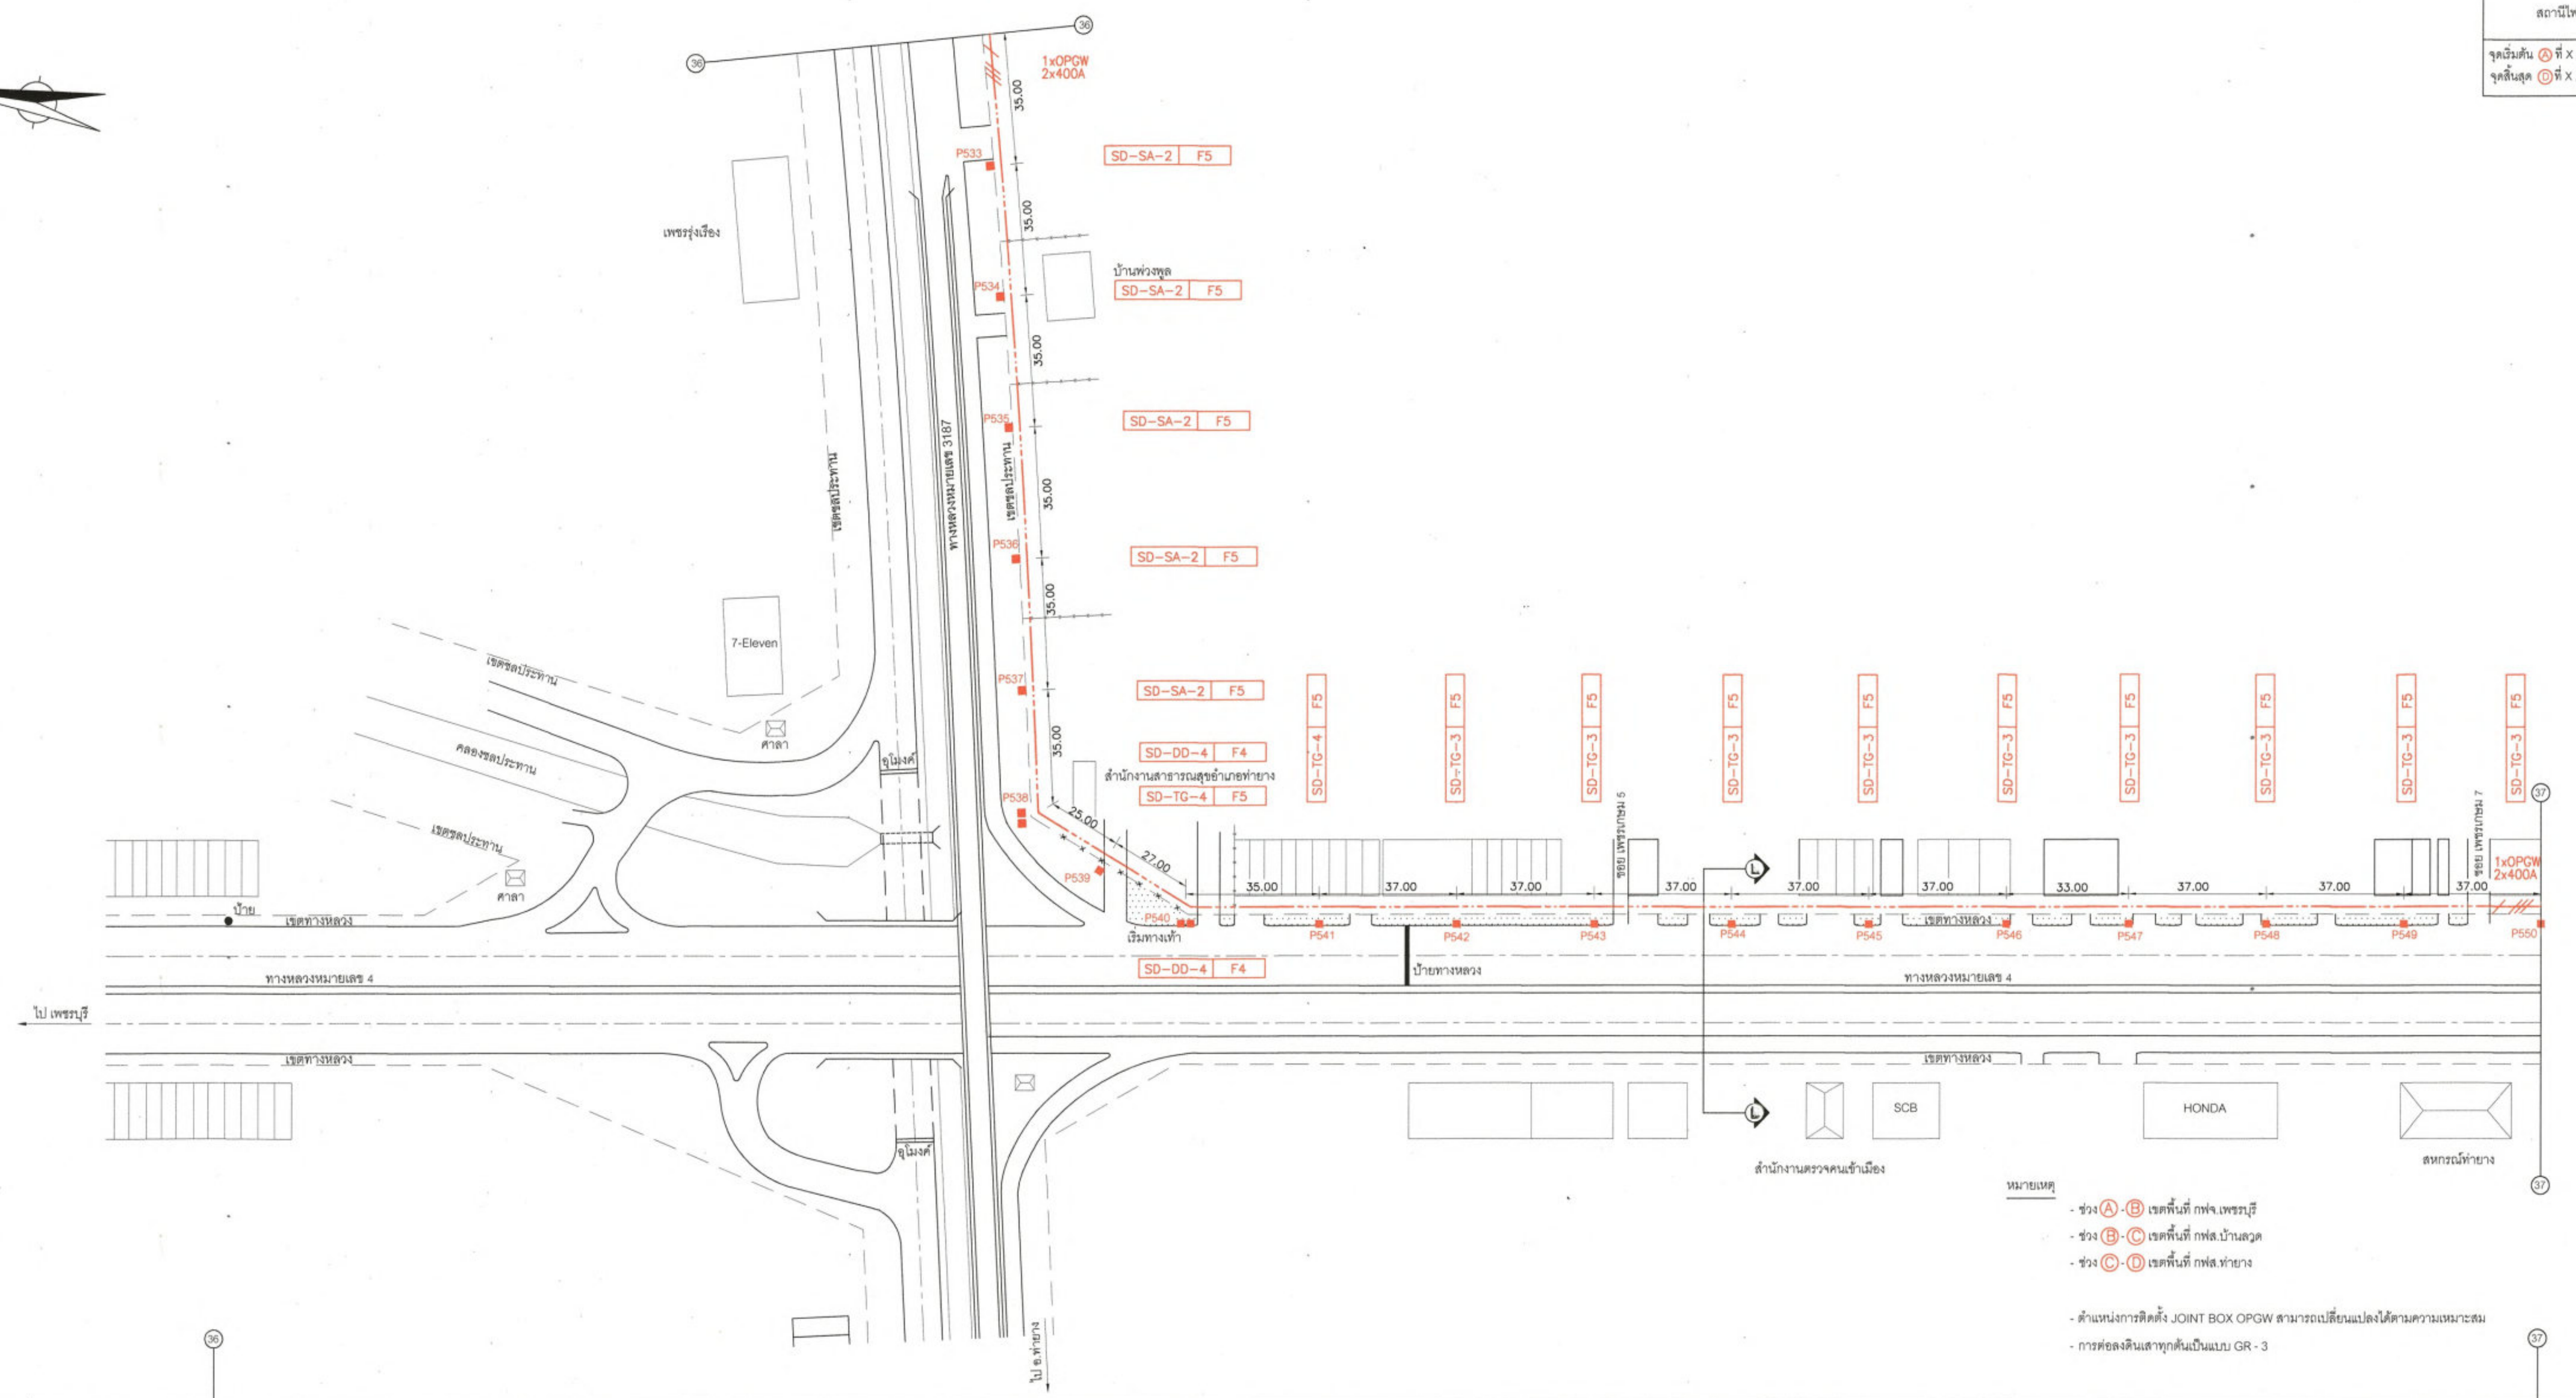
สถานีไฟ

จุดเริ่มต้น Ⓐ ที่ X
จุดสิ้นสุด Ⓓ ที่ X

36

36

1xOPGW
2x400A

35.00

P533

SD-SA-2 | F5

35.00

เพชรรุ่งเรือง

บ้านพ่วงพูล

P534

SD-SA-2 | F5

35.00

P535

SD-SA-2 | F5

เขตชลประทาน

ทางหลวงหมายเลข 3187

เขตชลประทาน

35.00

P536

SD-SA-2 | F5

35.00

7-Eleven

เขตชลประทาน

P537

SD-SA-2 | F5

35.00

ศาลา

คลองชลประทาน

ยูโมงค์

SD-DD-4 | F4

สำนักงานสาธารณสุขอำเภอท่ายาง

P538

SD-TG-4 | F5

25.00

เขตชลประทาน

27.00

P539

ศาลา

ป้าย

เขตทางหลวง

P540

เริ่มทางเท้า

SD-TG-4 F5

SD-TG-3 F5

SD-TG-3 F5

SD-TG-3 F5

SD-TG-3 F5

SD-TG-3 F5

SD-TG-3 F5

SD-TG-3 F5

SD-TG-3 F5

SD-TG-3 F5

ซอย เพชรเกษม 5

ซอย เพชรเกษม 7

37

35.00 37.00 37.00 37.00 37.00 37.00 33.00 37.00 37.00 37.00

1xOPGW
2x400A

L

P541 P542 P543 P544 P545 P546 P547 P548 P549 P550

เขตทางหลวง

เขตทางหลวง

SD-DD-4 | F4

ป้ายทางหลวง

ทางหลวงหมายเลข 4

ทางหลวงหมายเลข 4

ไป เพชรบุรี

เขตทางหลวง

เขตทางหลวง

L

SCB

HONDA

ยูโมงค์

สำนักงานตรวจคนเข้าเมือง

สหกรณ์ท่ายาง

37

หมายเหตุ

- ช่วง Ⓐ-Ⓑ เขตพื้นที่ กฟจ.เพชรบุรี
- ช่วง Ⓑ-Ⓒ เขตพื้นที่ กฟส.บ้านลาด
- ช่วง Ⓒ-Ⓓ เขตพื้นที่ กฟส.ท่ายาง

- ตำแหน่งการติดตั้ง JOINT BOX OPGW สามารถเปลี่ยนแปลงได้ตามความเหมาะสม
- การต่อลงดินเสาทุกต้นเป็นแบบ GR - 3

36

ไป อ.ท่ายาง

37